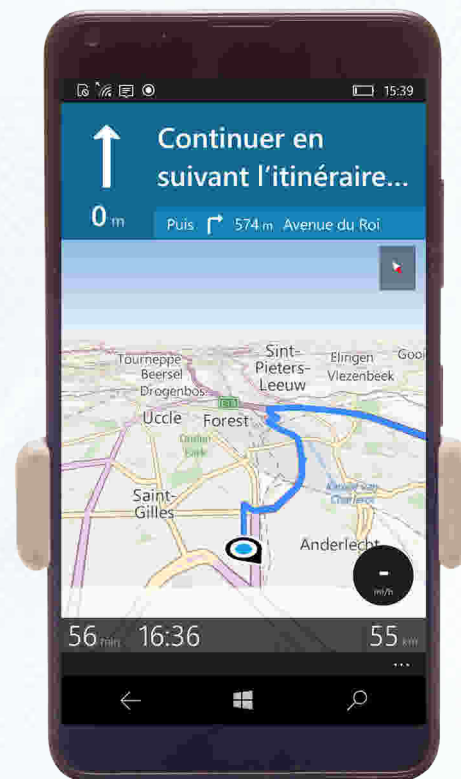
15:39

Continuer en suivant l'itinéraire...

0 m

Puis 574 m Avenue du Roi

Tourneppe
Beersel
Drogenbos
Sint-Pieters-Leeuw
Elingen
Vlezenbeek
Gooi
Uccle
Forest
E19
Saint-Gilles
Anderlecht

-
km/h

56 min 16:36 55 km

...